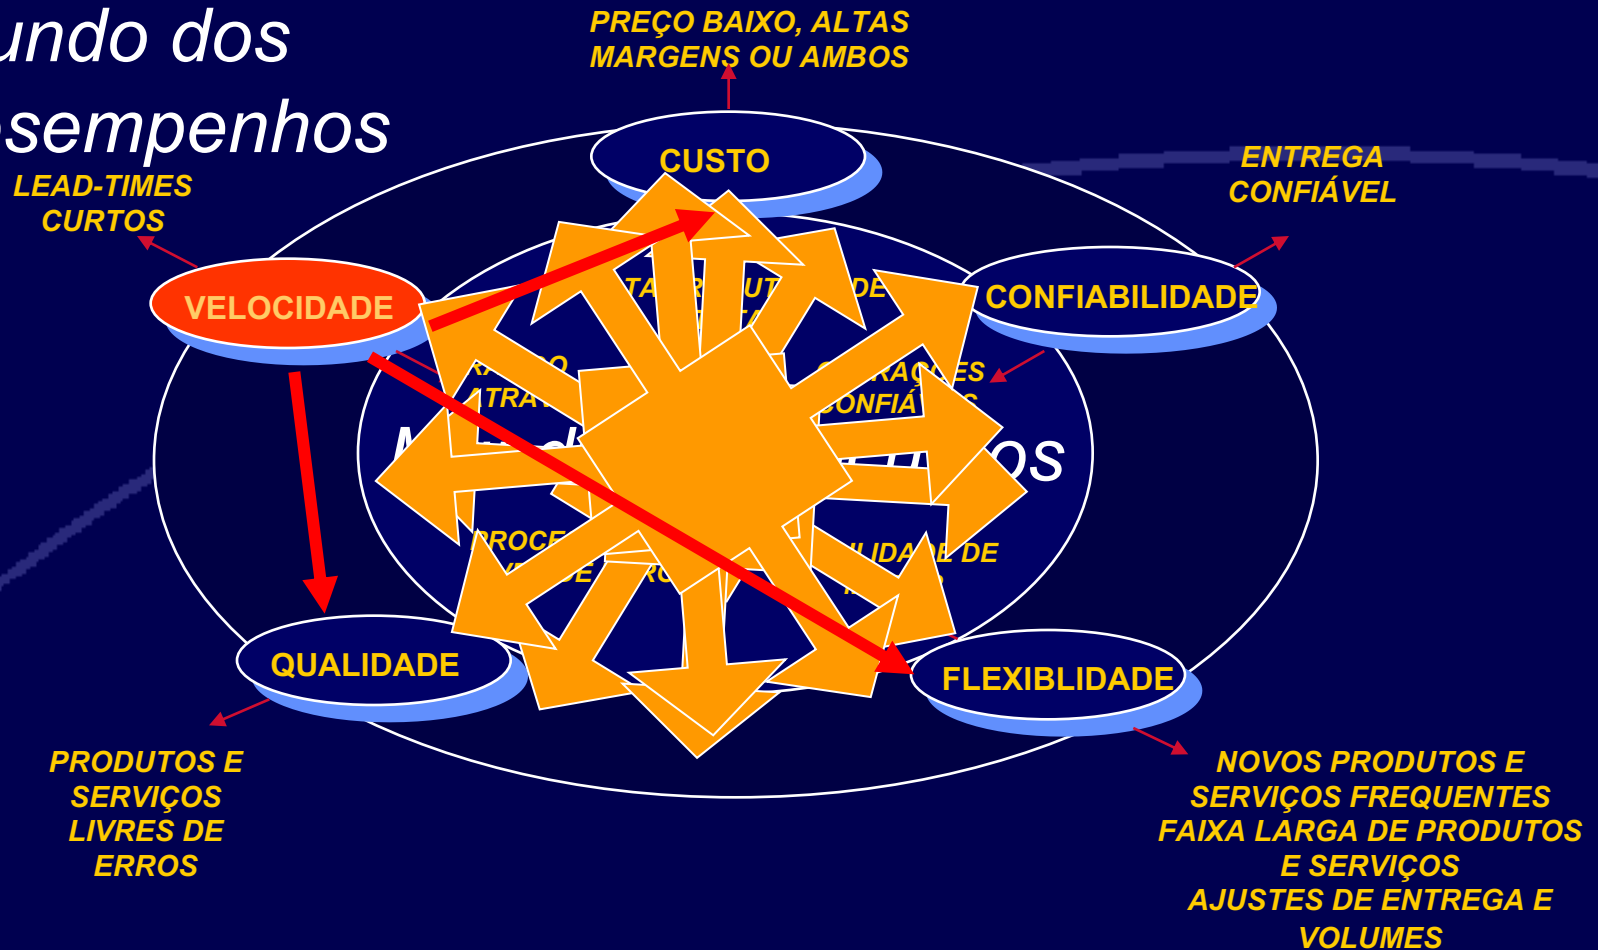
undo dos
sempenhos

PREÇO BAIXO, ALTAS MARGENS OU AMBOS

CUSTO

ENTREGA CONFIÁVEL

LEAD-TIMES CURTOS

VELOCIDADE

CONFIABILIDADE

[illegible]

QUALIDADE

FLEXIBLIDADE

PRODUTOS E SERVIÇOS LIVRES DE ERROS

NOVOS PRODUTOS E SERVIÇOS FREQUENTES
FAIXA LARGA DE PRODUTOS E SERVIÇOS
AJUSTES DE ENTREGA E VOLUMES